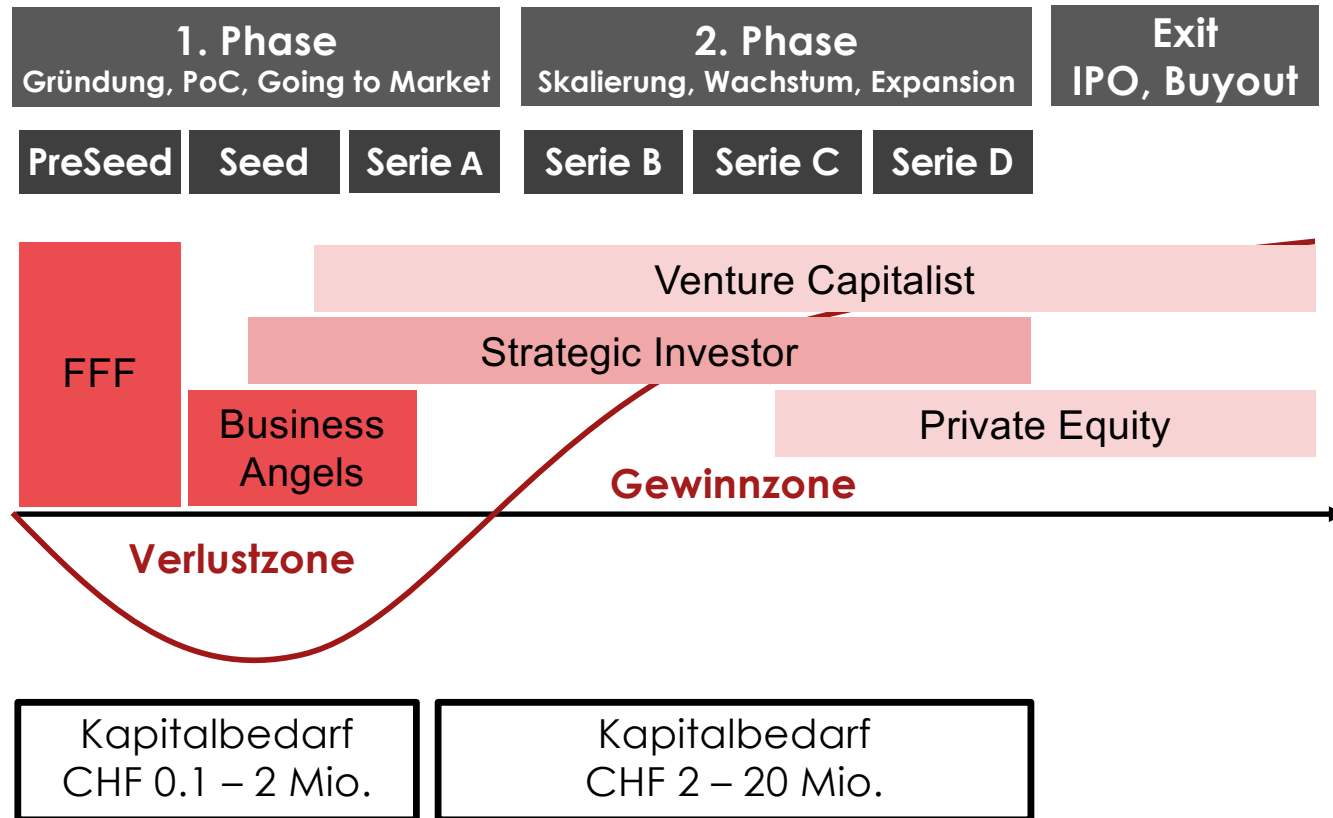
1. Phase
Gründung, PoC, Going to Market

2. Phase
Skalierung, Wachstum, Expansion

Exit
IPO, Buyout

PreSeed

Seed

Serie A

Serie B

Serie C

Serie D

Venture Capitalist

FFF

Strategic Investor

Business Angels

Private Equity

Gewinnzone

Verlustzone

Kapitalbedarf
CHF 0.1 – 2 Mio.

Kapitalbedarf
CHF 2 – 20 Mio.